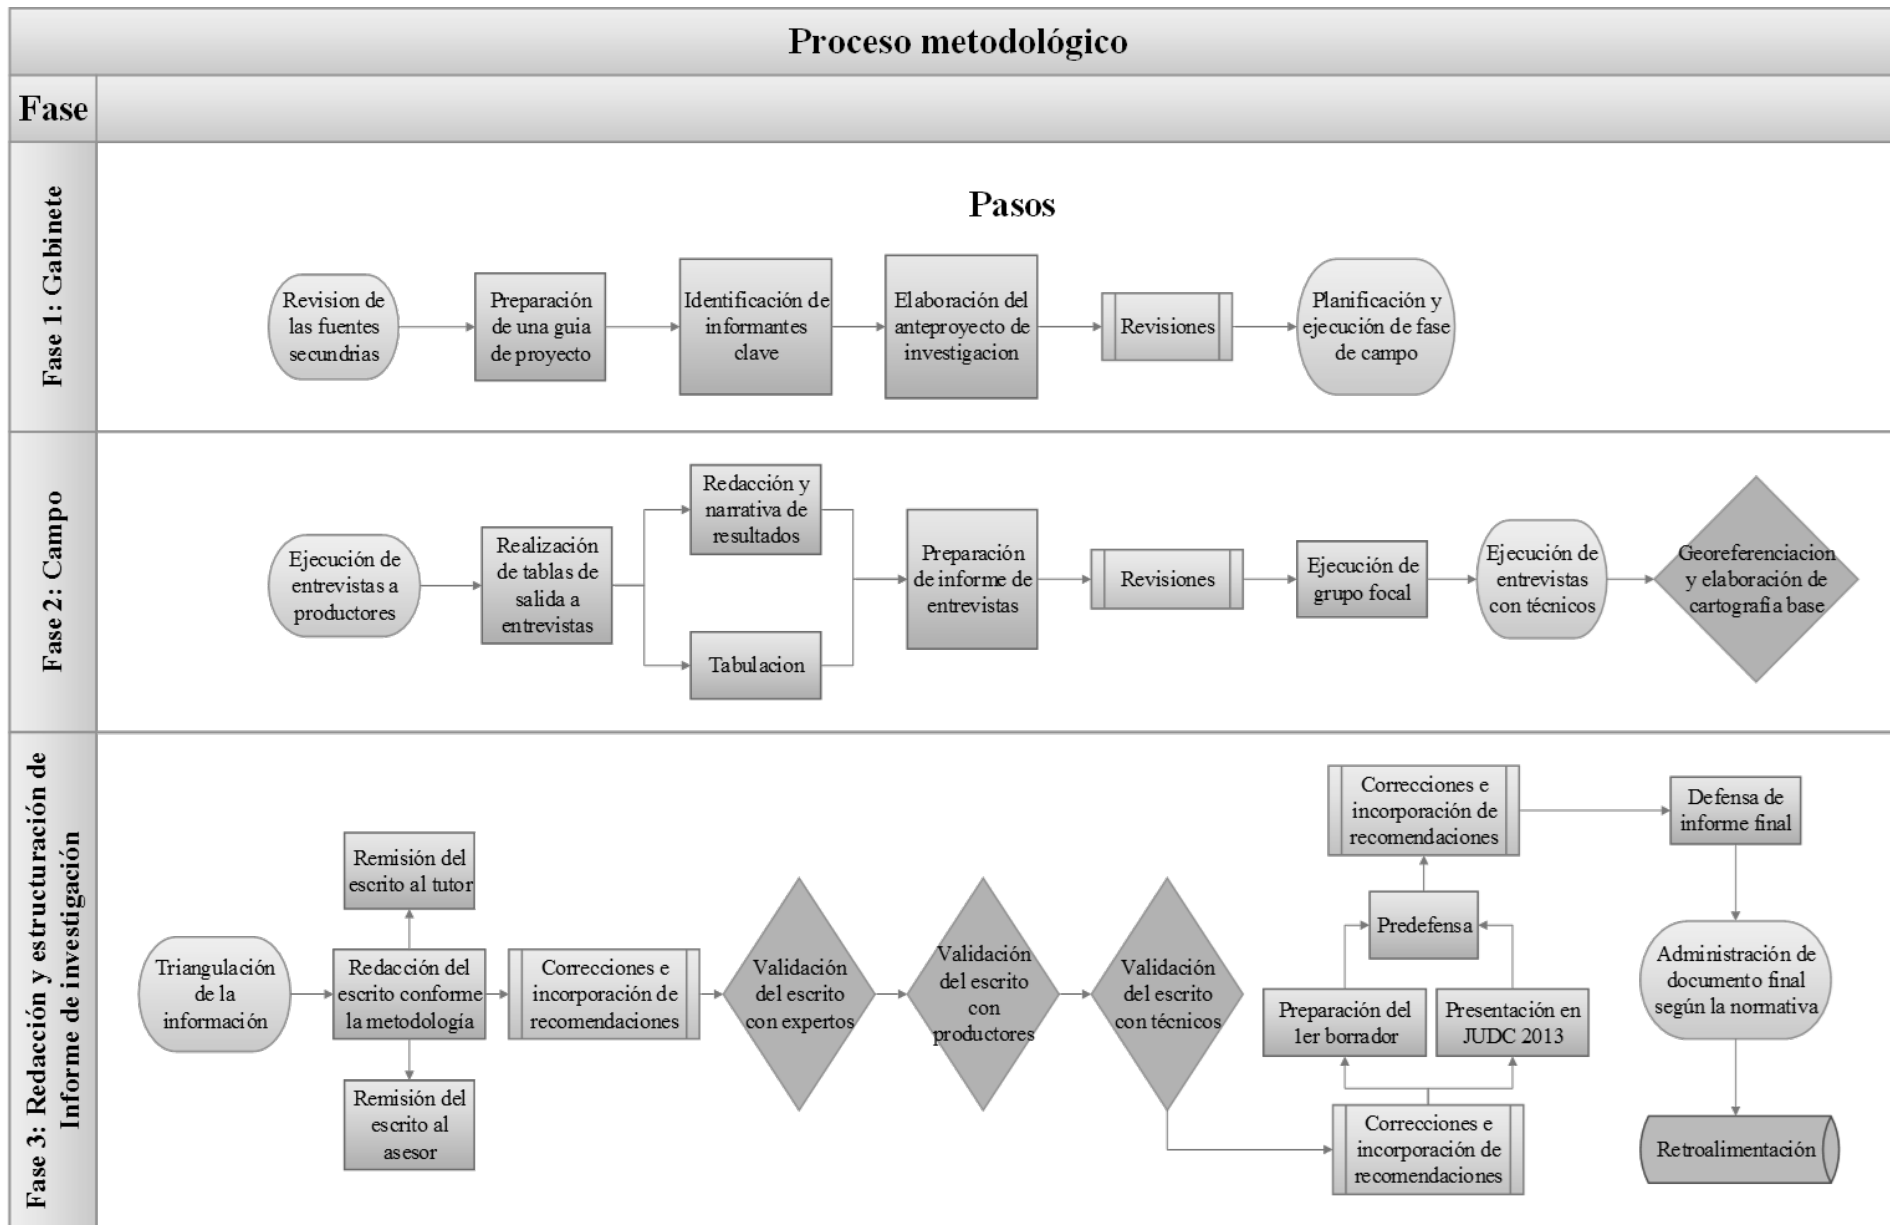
Proceso metodológico

Fase

Fase 1: Gabinete

Pasos

Revision de las fuentes secundrias

Preparación de una guia de proyecto

Identificación de informantes clave

Elaboración del anteproyecto de investigacion

Revisiones

Planificación y ejecución de fase de campo

Fase 2: Campo

Ejecución de entrevistas a productores

Realización de tablas de salida a entrevistas

Redacción y narrativa de resultados

Tabulacion

Preparación de informe de entrevistas

Revisiones

Ejecución de grupo focal

Ejecución de entrevistas con técnicos

Georeferenciacion y elaboración de cartografía base

Fase 3: Redacción y estructuración de Informe de investigación

Triangulación de la información

Remisión del escrito al tutor

Redacción del escrito conforme la metodología

Remisión del escrito al asesor

Correcciones e incorporación de recomendaciones

Validación del escrito con expertos

Validación del escrito con productores

Validación del escrito con técnicos

Correcciones e incorporación de recomendaciones

Predefensa

Preparación del 1er borrador

Presentación en JUDC 2013

Correcciones e incorporación de recomendaciones

Defensa de informe final

Administración de documento final según la normativa

Retroalimentación